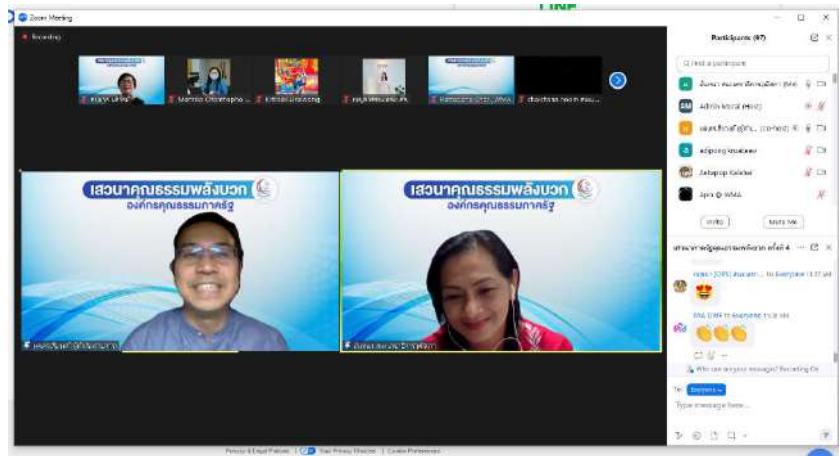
Zoom Meeting

Recording

Participants (47)

Find a participant

Invite

Mute Me

Admin Moral (Host)

Zetapop Kaidai

Jipra @ WMA

เสวนาคุณธรรมพลังบวก
องค์กรคุณธรรมภาครัฐ

เสวนาคุณธรรมพลังบวก
องค์กรคุณธรรมภาครัฐ

to Everyone

to Everyone

To: Everyone

Type message here...

Who can see your messages? Recording On

Privacy & Legal Policies | Your Privacy Choices | Cookie Preferences